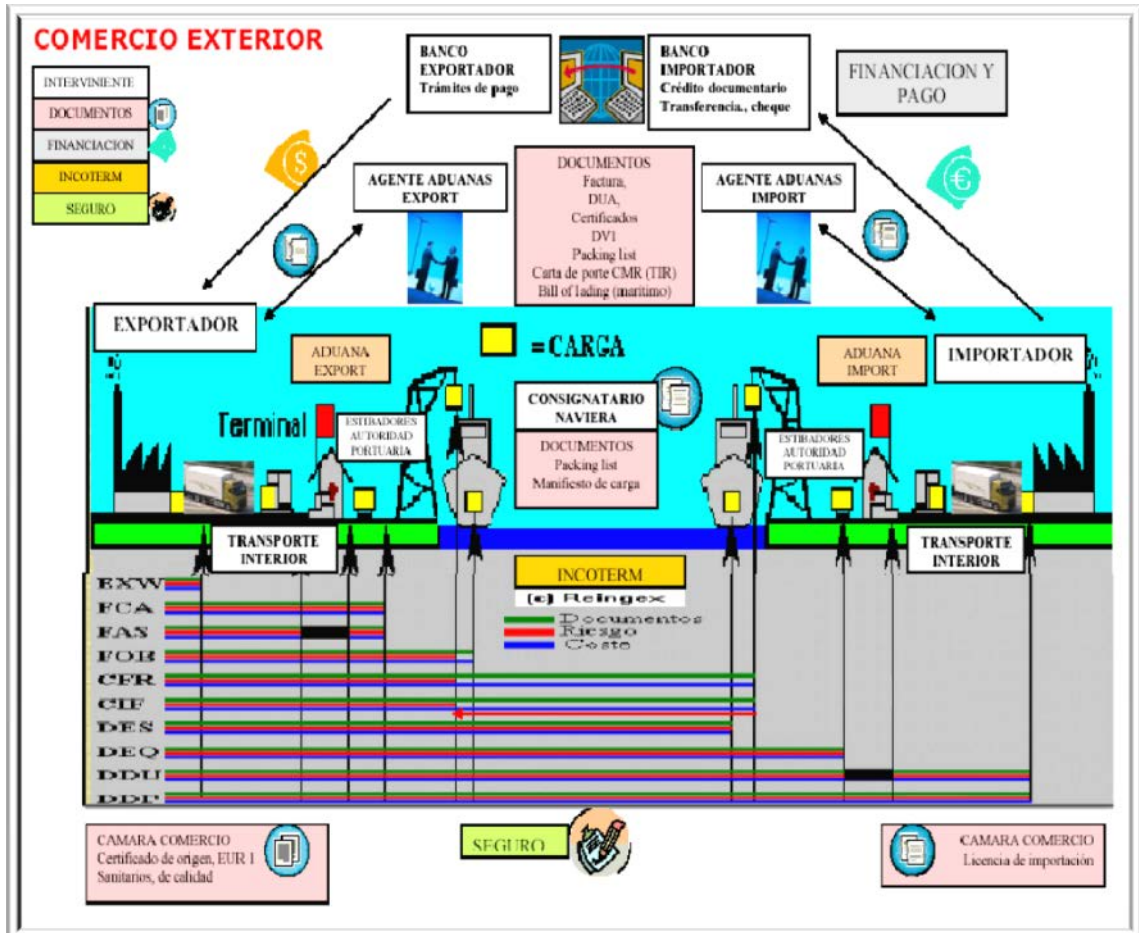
COMERCIO EXTERIOR

INTERVINIENTE
DOCUMENTOS
FINANCIACION
INCOTERM
SEGURO

BANCO EXPORTADOR
Trámites de pago

BANCO IMPORTADOR
Crédito documentario
Transferencia., cheque

FINANCIACION Y PAGO

AGENTE ADUANAS EXPORT

DOCUMENTOS
Factura,
DUA,
Certificados
DV1
Packing list
Carta de porte CMR (TIR)
Bill of lading (maritimo)

AGENTE ADUANAS IMPORT

EXPORTADOR

ADUANA EXPORT

= CARGA

ADUANA IMPORT

IMPORTADOR

Terminal

ESTIBADORES
AUTORIDAD
PORTUARIA

CONSIGNATARIO NAVIERA

DOCUMENTOS
Packing list
Manifiesto de carga

ESTIBADORES
AUTORIDAD
PORTUARIA

TRANSPORTE INTERIOR

TRANSPORTE INTERIOR

INCOTERM
(c) Reingex
Documentos
Riesgo
Coste

EXW
FCA
FAS
FOB
CFR
CIF
DES
DEQ
DDU
DDP

CAMARA COMERCIO
Certificado de origen, EUR 1
Sanitarios, de calidad

SEGURO

CAMARA COMERCIO
Licencia de importación